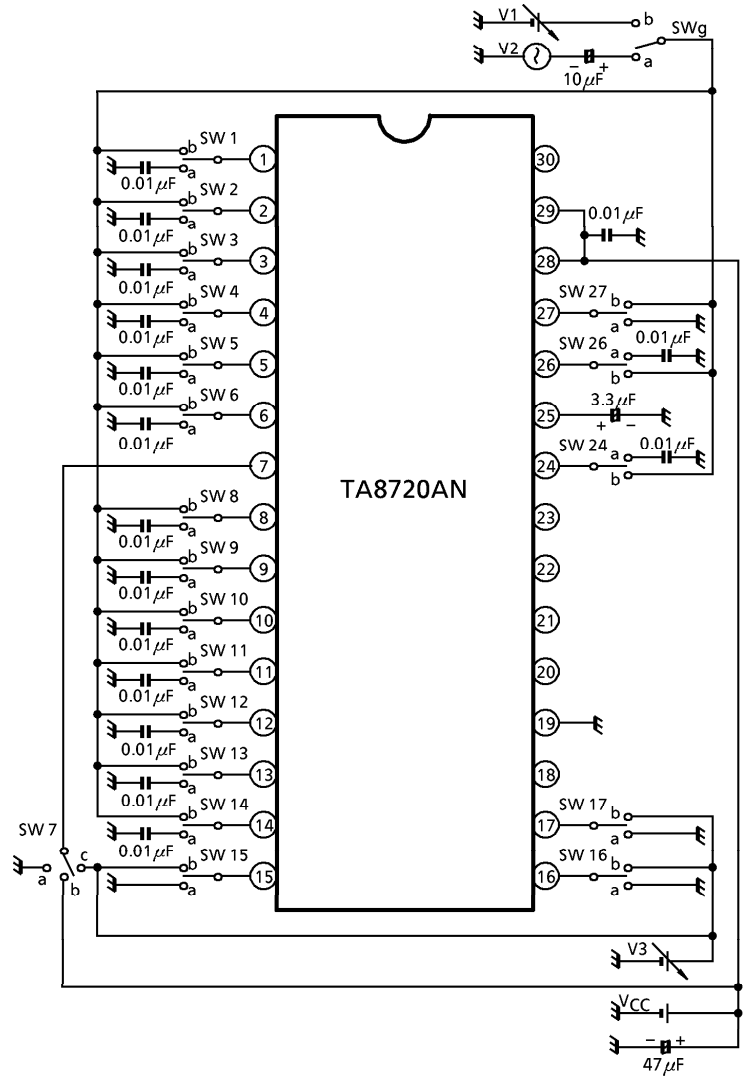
V1
b
SWg
V2
a
−
+
10$\mu$F

TA8720AN

SW 1 b a 0.01$\mu$F 1
SW 2 b a 0.01$\mu$F 2
SW 3 b a 0.01$\mu$F 3
SW 4 b a 0.01$\mu$F 4
SW 5 b a 0.01$\mu$F 5
SW 6 b a 0.01$\mu$F 6
7
SW 8 b a 0.01$\mu$F 8
SW 9 b a 0.01$\mu$F 9
SW 10 b a 0.01$\mu$F 10
SW 11 b a 0.01$\mu$F 11
SW 12 b a 0.01$\mu$F 12
SW 13 b a 0.01$\mu$F 13
SW 14 b a 0.01$\mu$F 14
SW 15 b a 15
SW 7 a c b

30
29 0.01$\mu$F
28
SW 27 b a 27
SW 26 a b 0.01$\mu$F 26
25 3.3$\mu$F + −
SW 24 a b 0.01$\mu$F 24
23
22
21
20
19
18
SW 17 b a 17
SW 16 b a 16
V3
V$_{CC}$
− +
47$\mu$F